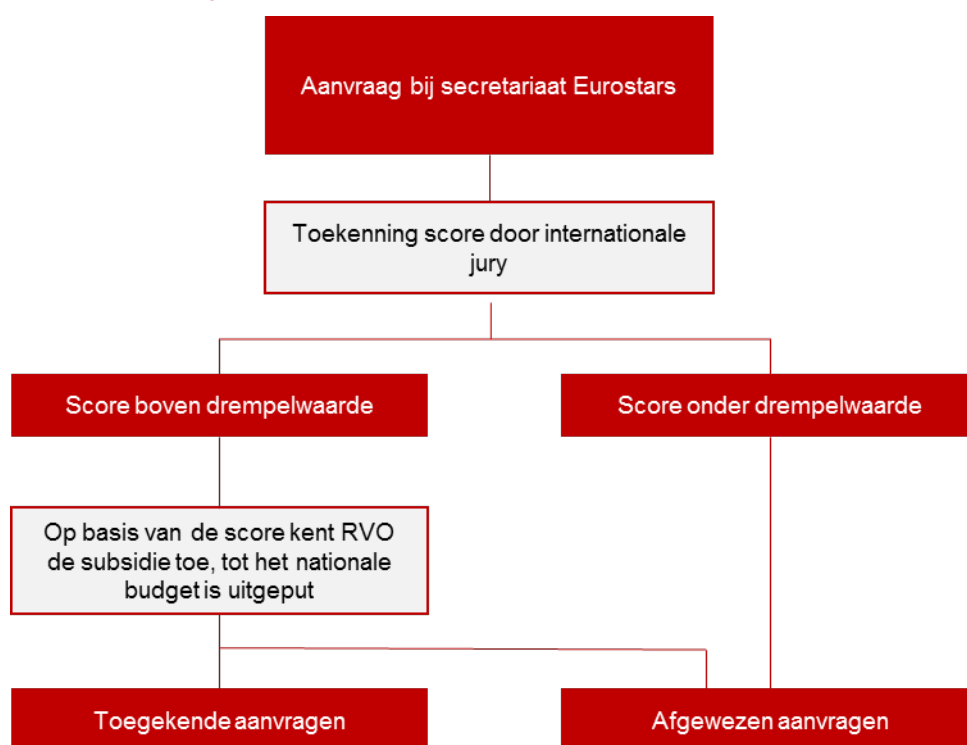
Aanvraag bij secretariaat Eurostars

Toekenning score door internationale jury

Score boven drempelwaarde

Score onder drempelwaarde

Op basis van de score kent RVO de subsidie toe, tot het nationale budget is uitgeput

Toegekende aanvragen

Afgewezen aanvragen